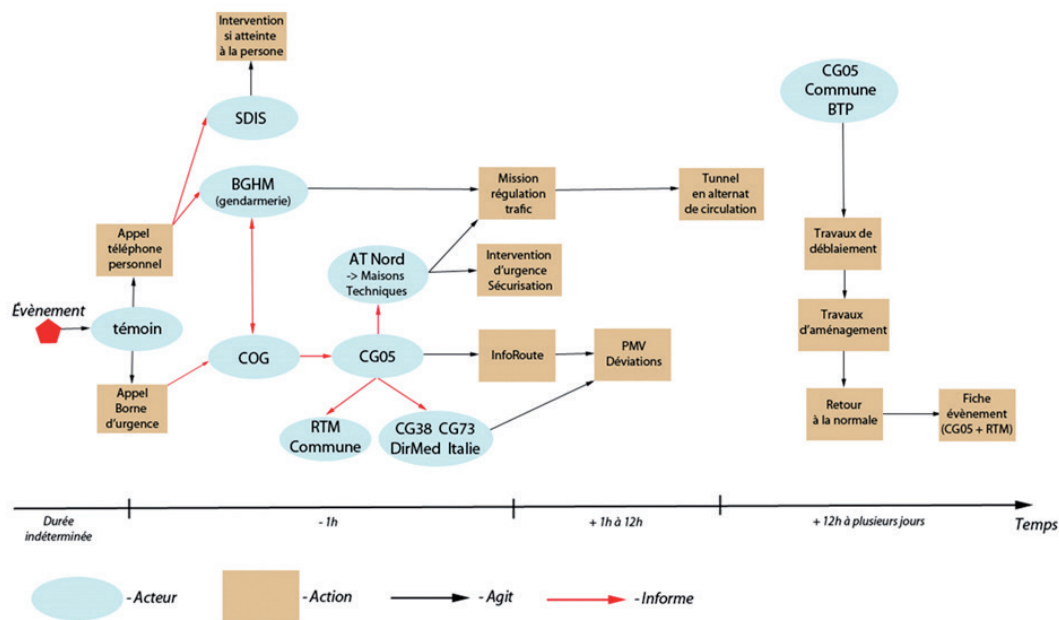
Intervention si atteinte à la persone

SDIS

BGHM (gendarmerie)

Appel téléphone personnel

Évènement

témoin

Appel Borne d'urgence

COG

CG05

AT Nord -> Maisons Techniques

Mission régulation trafic

Tunnel en alternat de circulation

Intervention d'urgence Sécurisation

InfoRoute

PMV Déviations

RTM Commune

CG38 CG73 DirMed Italie

CG05 Commune BTP

Travaux de déblaiement

Travaux d'aménagement

Retour à la normale

Fiche évènement (CG05 + RTM)

Durée indéterminée

- 1h

+ 1h à 12h

+ 12h à plusieurs jours

Temps

- Acteur

- Action

- Agit

- Informe